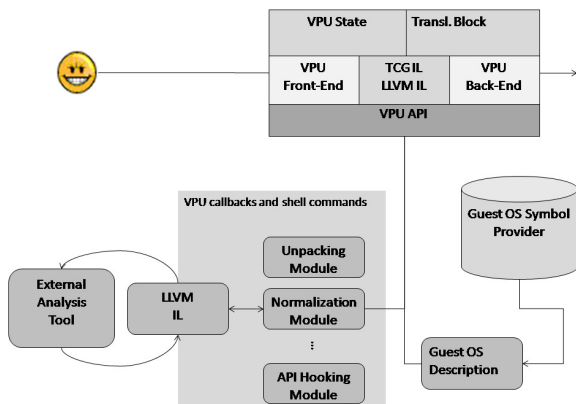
VPU State

Transl. Block

VPU Front-End

TCG IL
LLVM IL

VPU Back-End

VPU API

VPU callbacks and shell commands

Guest OS Symbol Provider

Unpacking Module

External Analysis Tool

LLVM IL

Normalization Module

⋮

API Hooking Module

Guest OS Description